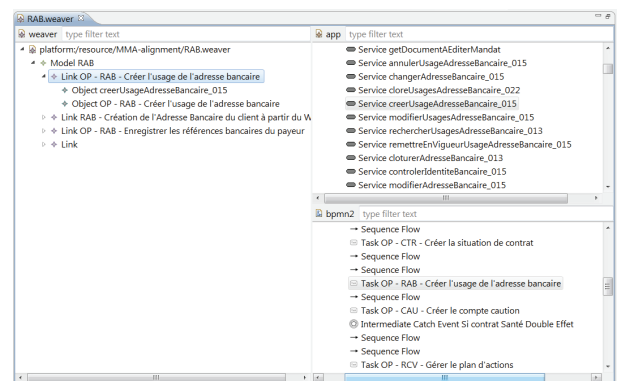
RAB.weaver

weaver type filter text

platform:/resource/MMA-alignment/RAB.weaver
Model RAB
Link OP - RAB - Créer l'usage de l'adresse bancaire
Object creerUsageAdresseBancaire_015
Object OP - RAB - Créer l'usage de l'adresse bancaire
Link RAB - Création de l'Adresse Bancaire du client à partir du W
Link OP - RAB - Enregistrer les références bancaires du payeur
Link

app type filter text

Service getDocumentAEditerMandat
Service annulerUsageAdresseBancaire_015
Service changerAdresseBancaire_015
Service cloreUsagesAdresseBancaire_022
Service creerUsageAdresseBancaire_015
Service modifierUsageAdresseBancaire_015
Service rechercherUsagesAdresseBancaire_013
Service remettreEnVigueurUsageAdresseBancaire_015
Service cloturerAdresseBancaire_013
Service controlerIdentiteBancaire_015
Service modifierAdresseBancaire_015

bpmn2 type filter text

Sequence Flow
Task OP - CTR - Créer la situation de contrat
Sequence Flow
Sequence Flow
Task OP - RAB - Créer l'usage de l'adresse bancaire
Sequence Flow
Task OP - CAU - Créer le compte caution
Intermediate Catch Event Si contrat Santé Double Effet
Sequence Flow
Sequence Flow
Task OP - RCV - Gérer le plan d'actions